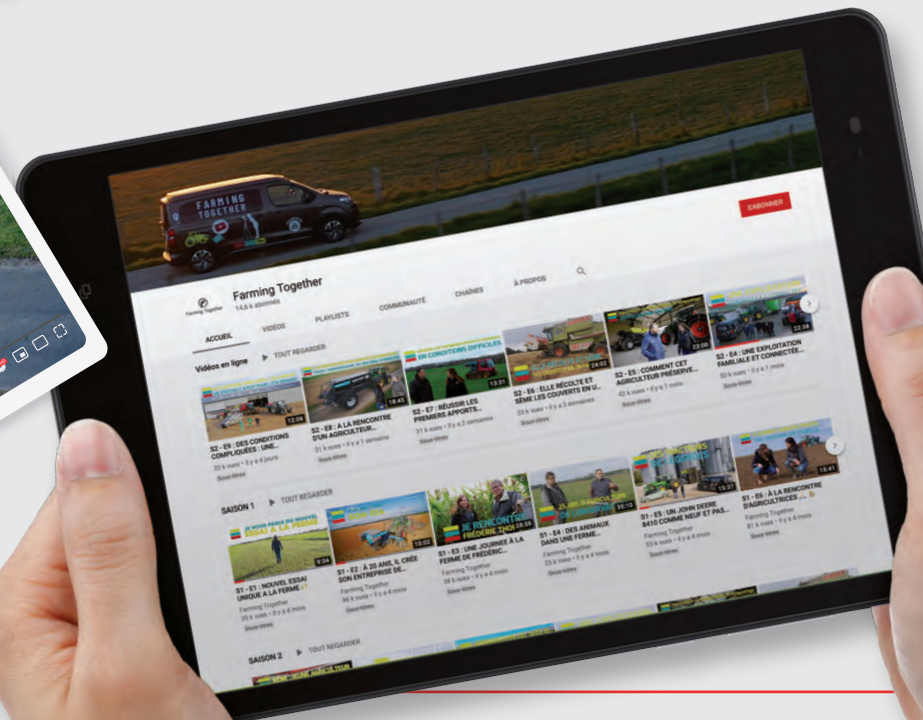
FARMING TOGETHER

S'ABONNER

Farming Together
14,6 k abonnés

ACCUEIL VIDÉOS PLAYLISTS COMMUNAUTÉ CHAÎNES À PROPOS

Vidéos en ligne ▶ TOUT REGARDER

12:04
S2 - E9 : DES CONDITIONS COMPLIQUÉES : UNE...
20 k vues • il y a 4 jours

18:45
S2 - E8 : À LA RENCONTRE D'UN AGRICULTEUR...
51 k vues • il y a 1 semaine
Sous-titres

EN CONDITIONS DIFFICILES
10:31
S2 - E7 : RÉUSSIR LES PREMIERS APPORTS...
37 k vues • il y a 2 semaines
Sous-titres

24:03
S2 - E6 : ELLE RÉCOLTE ET SÈME LES COUVERTS EN U...
23 k vues • il y a 3 semaines
Sous-titres

23:06
S2 - E5 : COMMENT CET AGRICULTEUR PRÉSERVE...
42 k vues • il y a 1 mois
Sous-titres

22:38
S2 - E4 : UNE EXPLOITATION FAMILIALE ET CONNECTÉE...
30 k vues • il y a 1 mois
Sous-titres

SAISON 1 ▶ TOUT REGARDER

ESSAI À LA FERME
9:24
S1 - E1 : NOUVEL ESSAI UNIQUE À LA FERME
Farming Together
39 k vues • il y a 4 mois
Sous-titres

10:02
S1 - E2 : À 20 ANS, IL CRÉE SON ENTREPRISE DE...
Farming Together
94 k vues • il y a 4 mois
Sous-titres

JE RENCONTRE FRÉDÉRIC
28:34
S1 - E3 : UNE JOURNÉE À LA FERME DE FRÉDÉRIC...
Farming Together
38 k vues • il y a 4 mois
Sous-titres

35:15
S1 - E4 : DES ANIMAUX DANS UNE FERME...
Farming Together
23 k vues • il y a 4 mois
Sous-titres

15:27
S1 - E5 : UN JOHN DEERE 8410 COMME NEUF ET PAS...
Farming Together
53 k vues • il y a 4 mois
Sous-titres

15:41
S1 - E6 : À LA RENCONTRE D'AGRICULTRICES...
Farming Together
81 k vues • il y a 4 mois
Sous-titres

SAISON 2 ▶ TOUT REGARDER